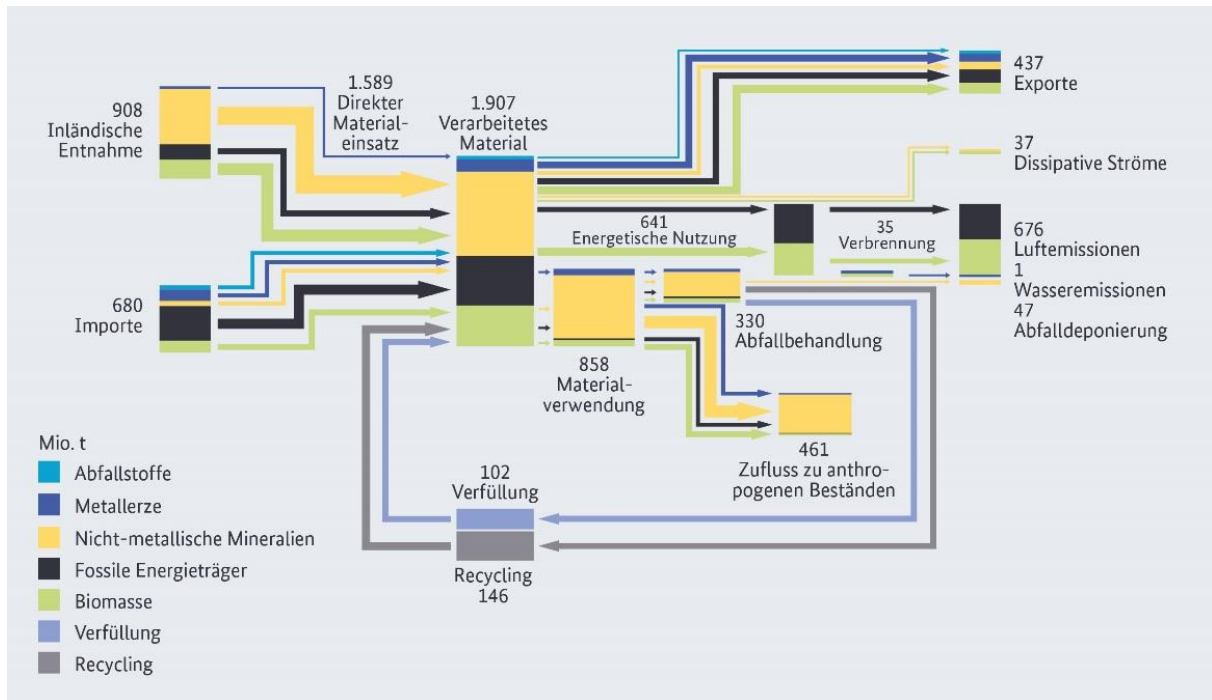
908
Inländische Entnahme

1.589
Direkter Materialeinsatz

1.907
Verarbeitetes Material

680
Importe

437
Exporte

37
Dissipative Ströme

641
Energetische Nutzung

35
Verbrennung

676
Luftemissionen
1
Wasseremissionen
47
Abfalldeponierung

330
Abfallbehandlung

858
Materialverwendung

461
Zufluss zu anthropogenen Beständen

102
Verfüllung

Recycling
146

Mio. t
Abfallstoffe
Metallerze
Nicht-metallische Mineralien
Fossile Energieträger
Biomasse
Verfüllung
Recycling